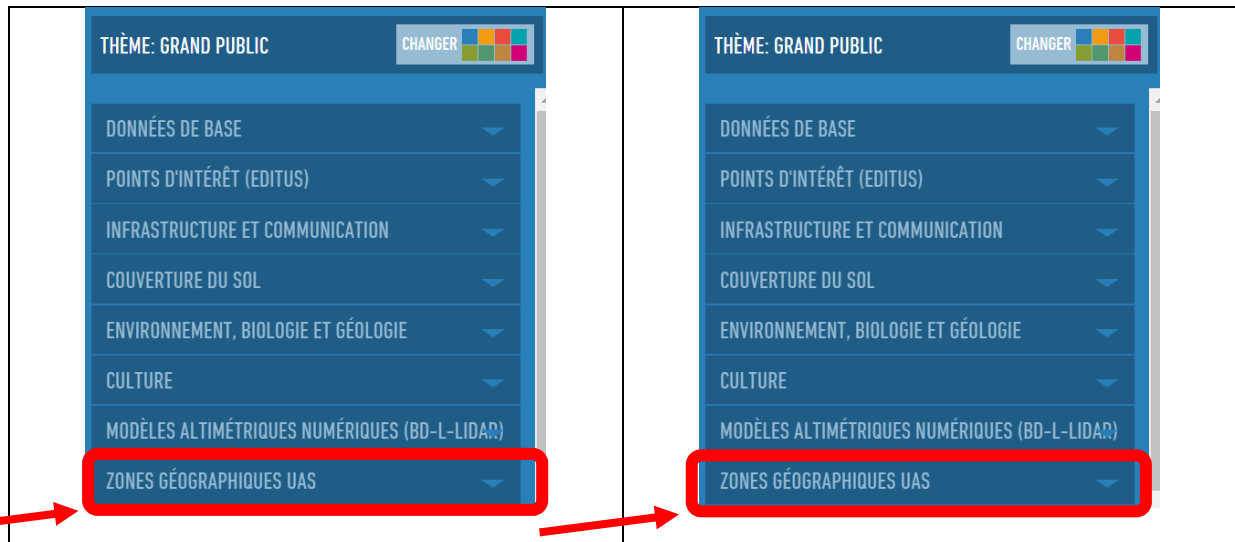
| THÈME: GRAND PUBLIC CHANGER | THÈME: GRAND PUBLIC CHANGER |
|---|---|
| DONNÉES DE BASE | DONNÉES DE BASE |
| POINTS D'INTÉRÊT (EDITUS) | POINTS D'INTÉRÊT (EDITUS) |
| INFRASTRUCTURE ET COMMUNICATION | INFRASTRUCTURE ET COMMUNICATION |
| COUVERTURE DU SOL | COUVERTURE DU SOL |
| ENVIRONNEMENT, BIOLOGIE ET GÉOLOGIE | ENVIRONNEMENT, BIOLOGIE ET GÉOLOGIE |
| CULTURE | CULTURE |
| MODÈLES ALTIMÉTRIQUES NUMÉRIQUES (BD-L-LIDAR) | MODÈLES ALTIMÉTRIQUES NUMÉRIQUES (BD-L-LIDAR) |
| ZONES GÉOGRAPHIQUES UAS | ZONES GÉOGRAPHIQUES UAS |